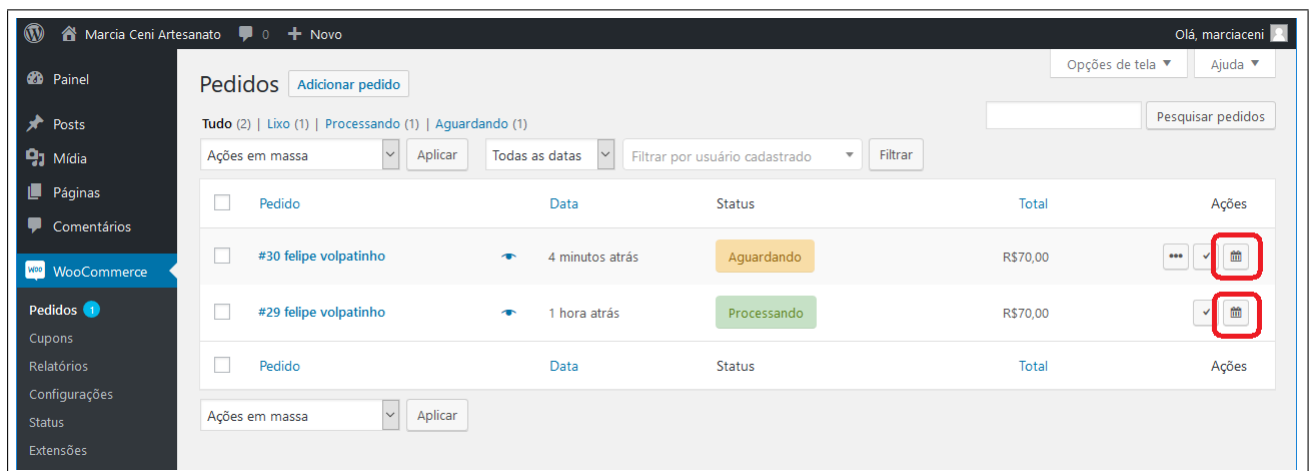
Marcia Ceni Artesanato 0 + Novo
Olá, marciaceni

Painel
Posts
Mídia
Páginas
Comentários
WooCommerce
Pedidos 1
Cupons
Relatórios
Configurações
Status
Extensões

Opções de tela ▼ Ajuda ▼

Pedidos Adicionar pedido

Tudo (2) | Lixo (1) | Processando (1) | Aguardando (1)

Pesquisar pedidos

Ações em massa Aplicar Todas as datas Filtrar por usuário cadastrado Filtrar

| | Pedido | | Data | Status | Total | Ações |
|---|---|---|---|---|---|---|
| | #30 felipe volpatinho | | 4 minutos atrás | Aguardando | R$70,00 | ••• |
| | #29 felipe volpatinho | | 1 hora atrás | Processando | R$70,00 | |
| | Pedido | | Data | Status | Total | Ações |

Ações em massa Aplicar